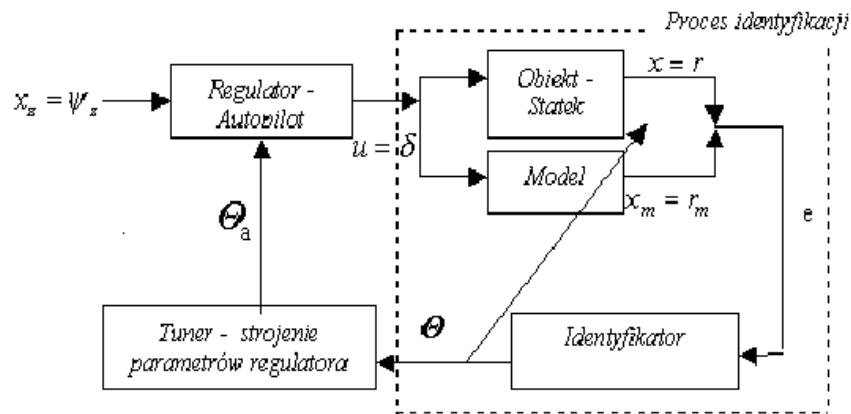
Proces identyfikacji

$x_z = \psi'_z$

Regulator - Autopilot

$u = \delta$

Obiekt - Statek

$x = r$

Model

$x_m = r_m$

e

$\Theta_a$

$\Theta$

Tuner - strojenie parametrów regulatora

Identyfikator